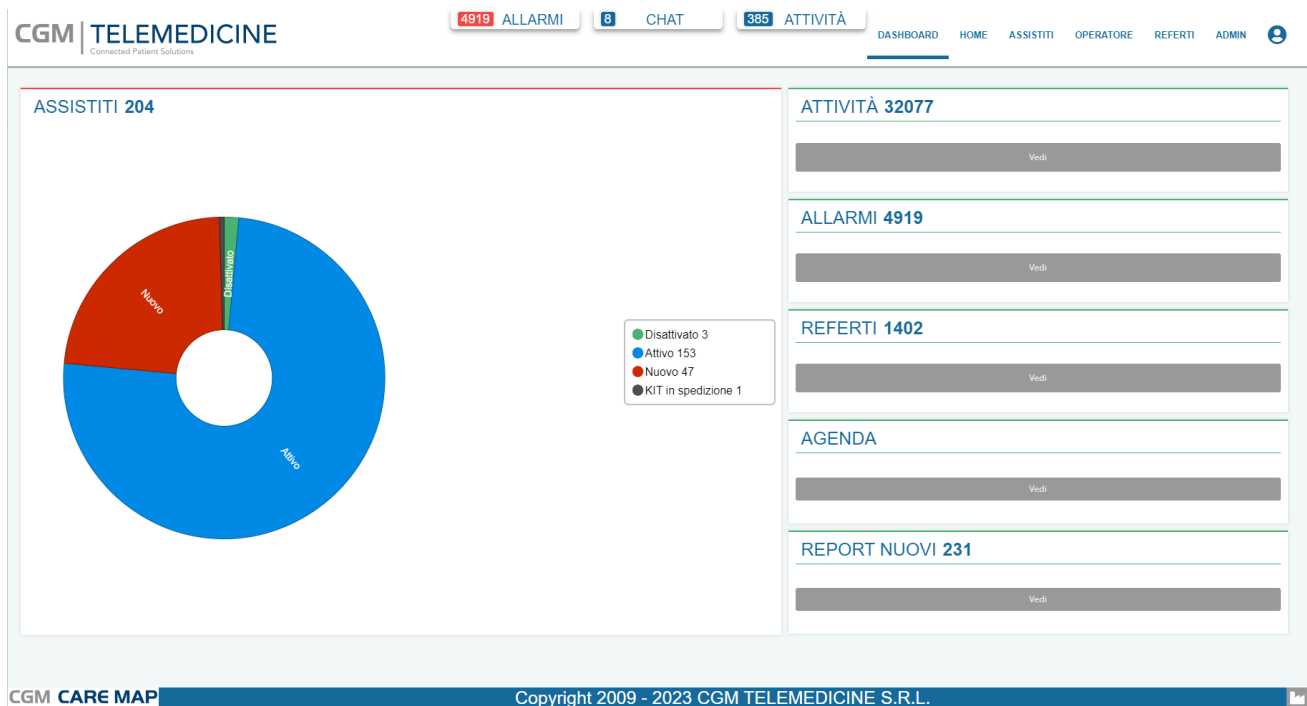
CGM | TELEMEDICINE
Connected Patient Solutions

4919 ALLARMI
8 CHAT
385 ATTIVITÀ

DASHBOARD HOME ASSISTITI OPERATORE REFERTI ADMIN

ASSISTITI 204

Disattivato
Nuovo
Attivo

Disattivato 3
Attivo 153
Nuovo 47
KIT in spedizione 1

ATTIVITÀ 32077
Vedi

ALLARMI 4919
Vedi

REFERTI 1402
Vedi

AGENDA
Vedi

REPORT NUOVI 231
Vedi

CGM CARE MAP
Copyright 2009 - 2023 CGM TELEMEDICINE S.R.L.